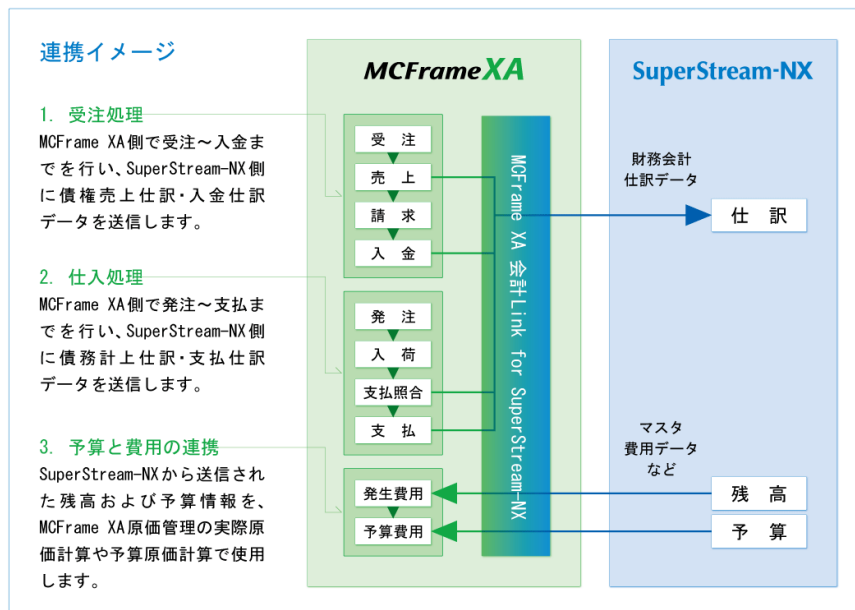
連携イメージ

1. 受注処理
MCFrame XA側で受注～入金までを行い、SuperStream-NX側に債権売上仕訳・入金仕訳データを送信します。

2. 仕入処理
MCFrame XA側で発注～支払までを行い、SuperStream-NX側に債務計上仕訳・支払仕訳データを送信します。

3. 予算と費用の連携
SuperStream-NXから送信された残高および予算情報を、MCFrame XA原価管理の実際原価計算や予算原価計算で使用します。

MCFrameXA

受注
売上
請求
入金

発注
入荷
支払照合
支払

発生費用
予算費用

MCFrame XA 会計Link for SuperStream-NX

SuperStream-NX

財務会計
仕訳データ

仕訳

マスタ
費用データ
など

残高
予算